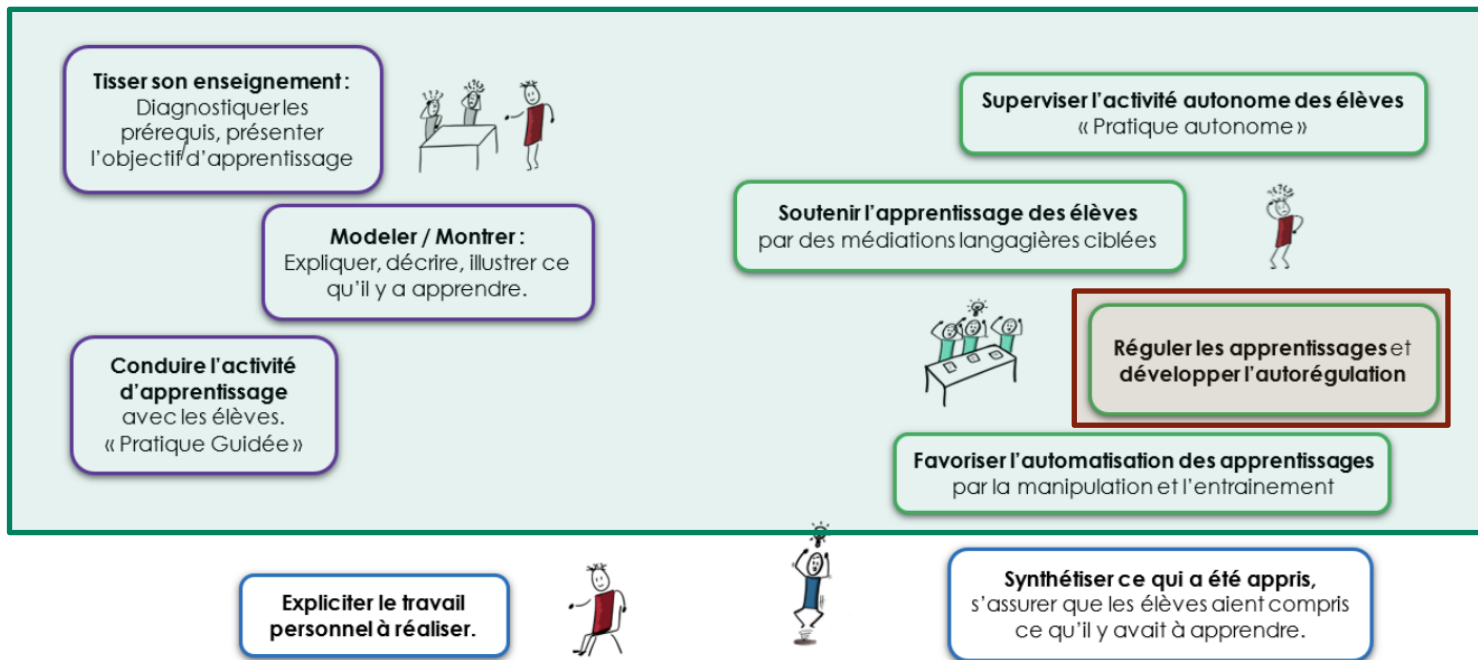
Tisser son enseignement : Diagnostiquer les prérequis, présenter l'objectif d'apprentissage

Modeler / Montrer : Expliquer, décrire, illustrer ce qu'il y a apprendre.

Conduire l'activité d'apprentissage avec les élèves. « Pratique Guidée »

Superviser l'activité autonome des élèves « Pratique autonome »

Soutenir l'apprentissage des élèves par des médiations langagières ciblées

Réguler les apprentissages et développer l'autorégulation

Favoriser l'automatisation des apprentissages par la manipulation et l'entrainement

Expliciter le travail personnel à réaliser.

Synthétiser ce qui a été appris, s'assurer que les élèves aient compris ce qu'il y avait à apprendre.